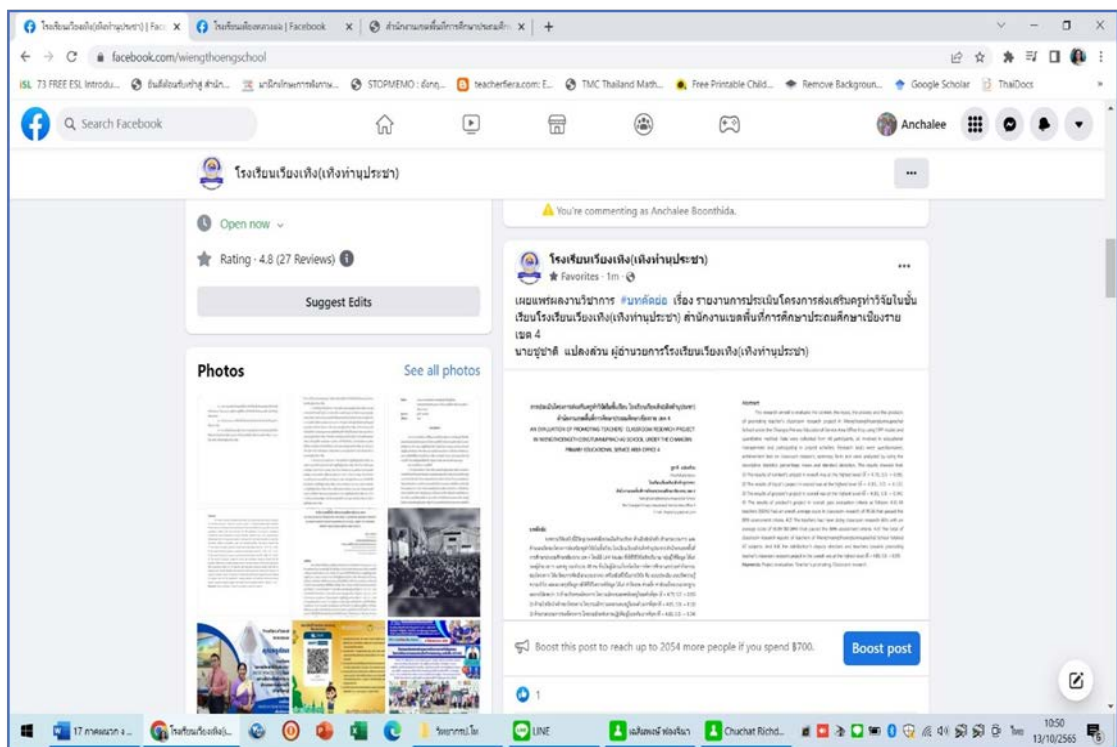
โรงเรียนเวียงเทิง(เทิงท่านุประชา) | Face × | โรงเรียนเมืองเทิง | Facebook × | สำนักงานเขตพื้นที่การศึกษาประถมศึกษา × | +

facebook.com/wiengthoengschool

ISL 73 FREE ESL Introdu... | STOPMEMO | teacherfiera.com | TMC Thailand Math... | Free Printable Child... | Remove Backgroun... | Google Scholar | ThaiDocs

Search Facebook

Anchalee

โรงเรียนเวียงเทิง(เทิงท่านุประชา)

Open now

Rating · 4.8 (27 Reviews)

Suggest Edits

Photos

See all photos

You're commenting as Anchalee Boonthida.

โรงเรียนเวียงเทิง(เทิงท่านุประชา)
Favorites · 1m ·

เผยแพร่ผลงานวิชาการ #บทคัดย่อ เรื่อง รายงานการประเมินโครงการส่งเสริมครูทำวิจัยในชั้นเรียนโรงเรียนเวียงเทิง(เทิงท่านุประชา) สำนักงานเขตพื้นที่การศึกษาประถมศึกษาเชียงราย เขต 4
นายชูชาติ แปลงส่วน ผู้อำนวยการโรงเรียนเวียงเทิง(เทิงท่านุประชา)

AN EVALUATION OF PROMOTING TEACHERS' CLASSROOM RESEARCH PROJECT IN WIENGTHOENG(THOENGTHANUPRACHA) SCHOOL UNDER THE CHIANGRAI PRIMARY EDUCATIONAL SERVICE AREA OFFICE 4

Abstract

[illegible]

Boost this post to reach up to 2054 more people if you spend ฿700.

Boost post

1

17 ภาคผนวก ... | โรงเรียนเวียงเทิง | วิจัยการนิเทศ | LINE | Chuchat Richd... | 10:50 13/10/2565